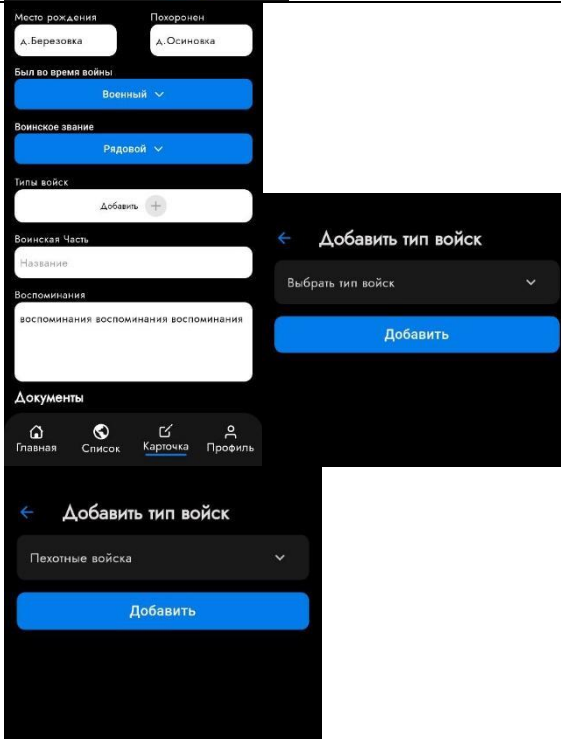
Место рождения
д.Березовка
Похоронен
д.Осиновка

Был во время войны
Военный

Воинское звание
Рядовой

Типы войск
Добавить +

Воинская Часть
Название

Воспоминания
воспоминания воспоминания воспоминания

Документы

Главная
Список
Карточка
Профиль

← Добавить тип войск
Выбрать тип войск
Добавить

← Добавить тип войск
Пехотные войска
Добавить